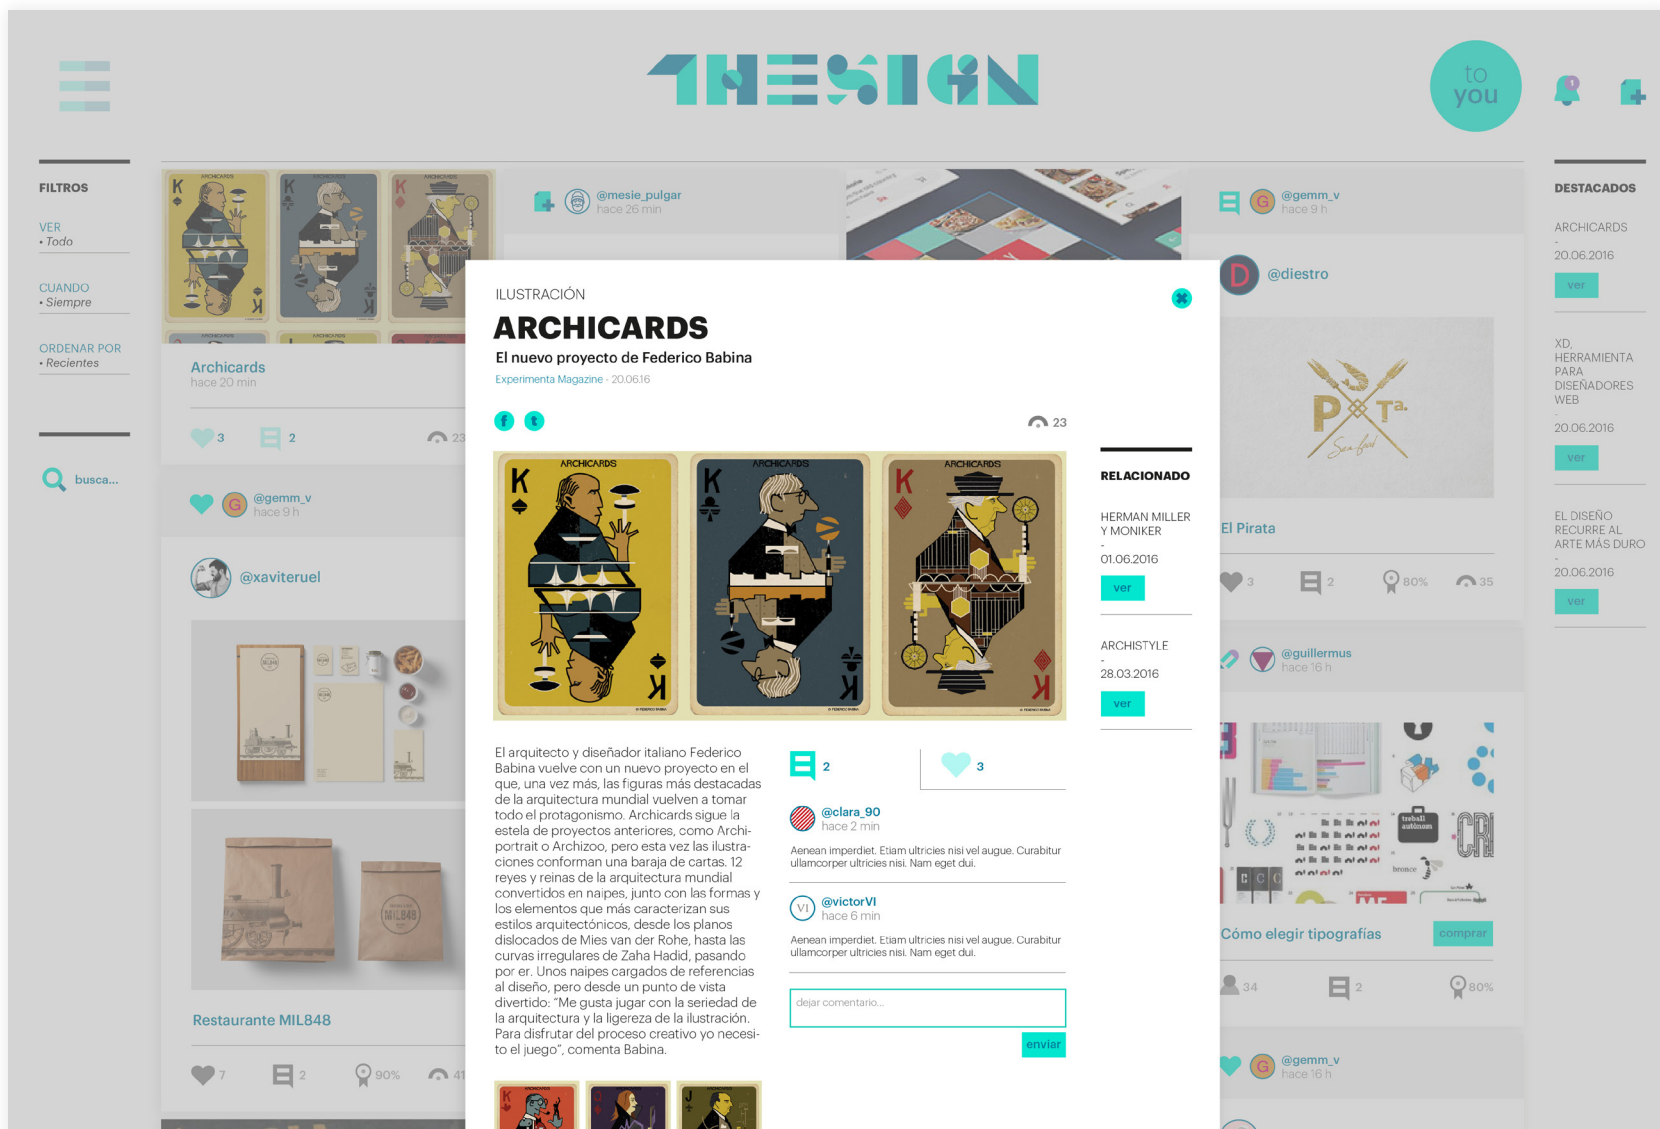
THESIGN

to you

FILTROS

VER
• Todo

CUANDO
• Siempre

ORDENAR POR
• Recientes

busca...

Archicards
hace 20 min

3 2 23

@gemm_v
hace 9 h

@xaviteruel

Restaurante MIL848

7 2 90% 41

@mesie_pulgar
hace 26 min

@gemm_v
hace 9 h

@diestro

El Pirata

3 2 80% 35

@guillermus
hace 16 h

Cómo elegir tipografías

comprar

34 2 80%

@gemm_v
hace 16 h

DESTACADOS

ARCHICARDS
-
20.06.2016
ver

XD, HERRAMIENTA PARA DISEÑADORES WEB
-
20.06.2016
ver

EL DISEÑO RECURRE AL ARTE MÁS DURO
-
20.06.2016
ver

ILUSTRACIÓN

ARCHICARDS

El nuevo proyecto de Federico Babina

Experimenta Magazine · 20.06.16

23

ARCHICARDS ARCHICARDS ARCHICARDS

El arquitecto y diseñador italiano Federico Babina vuelve con un nuevo proyecto en el que, una vez más, las figuras más destacadas de la arquitectura mundial vuelven a tomar todo el protagonismo. Archicards sigue la estela de proyectos anteriores, como Archiportrait o Archizoo, pero esta vez las ilustraciones conforman una baraja de cartas. 12 reyes y reinas de la arquitectura mundial convertidos en naipes, junto con las formas y los elementos que más caracterizan sus estilos arquitectónicos, desde los planos dislocados de Mies van der Rohe, hasta las curvas irregulares de Zaha Hadid, pasando por er. Unos naipes cargados de referencias al diseño, pero desde un punto de vista divertido: “Me gusta jugar con la seriedad de la arquitectura y la ligereza de la ilustración. Para disfrutar del proceso creativo yo necesito el juego”, comenta Babina.

2 3

@clara_90
hace 2 min

Aenean imperdiet. Etiam ultricies nisi vel augue. Curabitur ullamcorper ultricies nisi. Nam eget dui.

@victorVI
hace 6 min

Aenean imperdiet. Etiam ultricies nisi vel augue. Curabitur ullamcorper ultricies nisi. Nam eget dui.

dejar comentario...

enviar

RELACIONADO

HERMAN MILLER Y MONIKER
-
01.06.2016
ver

ARCHISTYLE
-
28.03.2016
ver